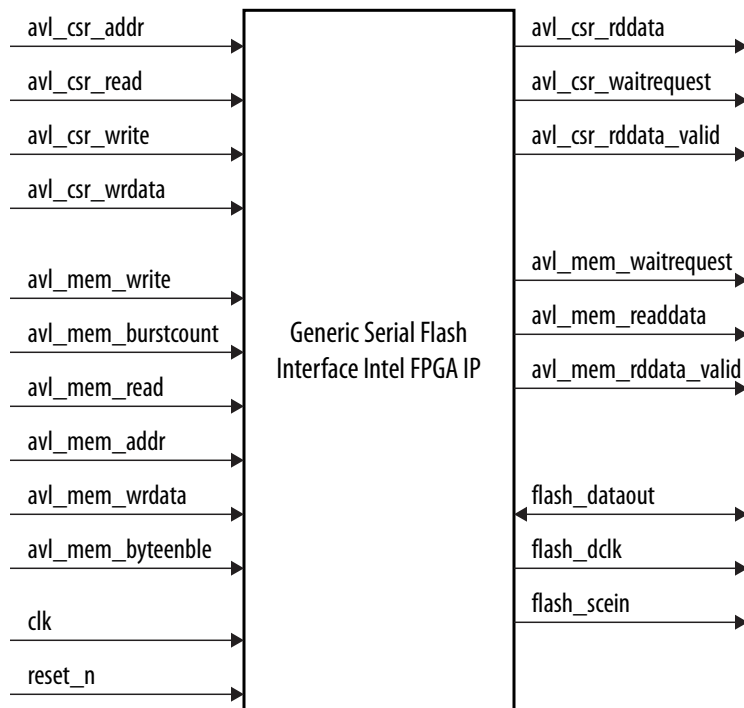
avl_csr_addr
avl_csr_read
avl_csr_write
avl_csr_wrdata
avl_mem_write
avl_mem_burstcount
avl_mem_read
avl_mem_addr
avl_mem_wrdata
avl_mem_byteenble
clk
reset_n

Generic Serial Flash Interface Intel FPGA IP

avl_csr_rddata
avl_csr_waitrequest
avl_csr_rddata_valid
avl_mem_waitrequest
avl_mem_readdata
avl_mem_rddata_valid
flash_dataout
flash_dclk
flash_scein